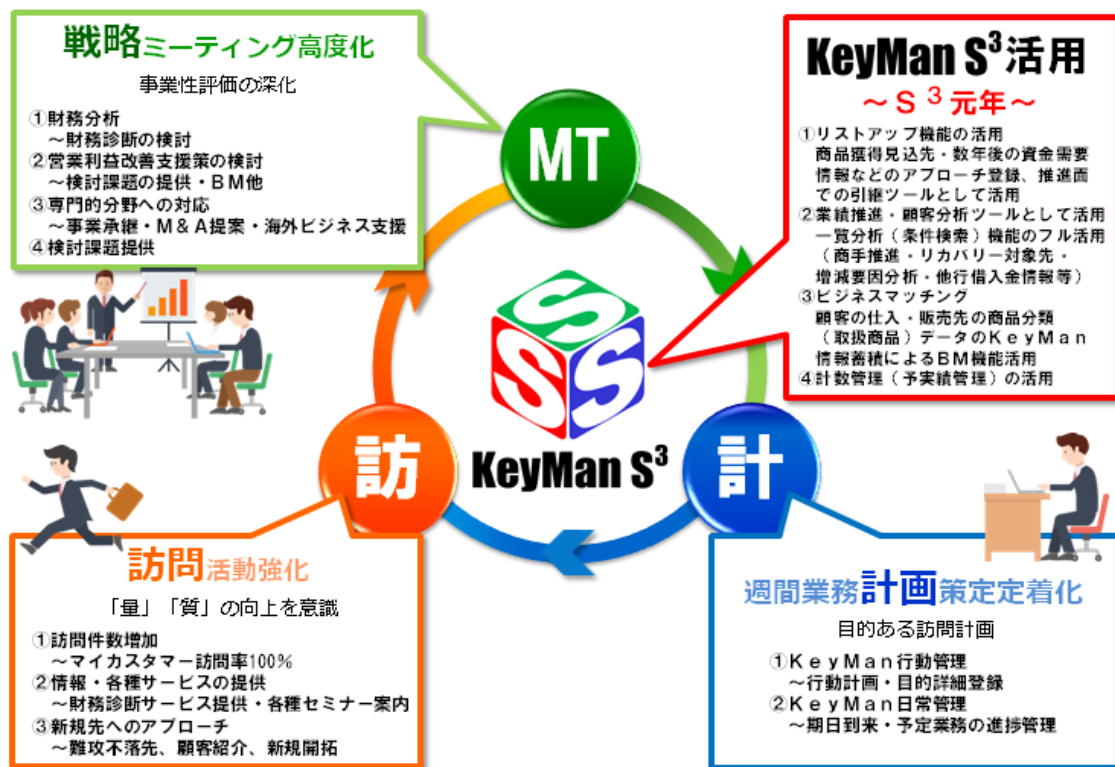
戦略ミーティング高度化

事業性評価の深化

①財務分析
～財務診断の検討
②営業利益改善支援策の検討
～検討課題の提供・BM他
③専門的分野への対応
～事業承継・M＆A提案・海外ビジネス支援
④検討課題提供

KeyMan S$^3$活用

～S$^3$元年～

①リストアップ機能の活用
商品獲得見込先・数年後の資金需要情報などのアプローチ登録、推進面での引継ツールとして活用
②業績推進・顧客分析ツールとして活用
一覧分析（条件検索）機能のフル活用
（商手推進・リカバリー対象先・増減要因分析・他行借入金情報等）
③ビジネスマッチング
顧客の仕入・販売先の商品分類（取扱商品）データのKeyMan情報蓄積によるBM機能活用
④計数管理（予実績管理）の活用

MT

SSS

KeyMan S$^3$

訪

計

訪問活動強化

「量」「質」の向上を意識

①訪問件数増加
～マイカスタマー訪問率100％
②情報・各種サービスの提供
～財務診断サービス提供・各種セミナー案内
③新規先へのアプローチ
～難攻不落先、顧客紹介、新規開拓

週間業務計画策定定着化

目的ある訪問計画

①KeyMan行動管理
～行動計画・目的詳細登録
②KeyMan日常管理
～期日到来・予定業務の進捗管理